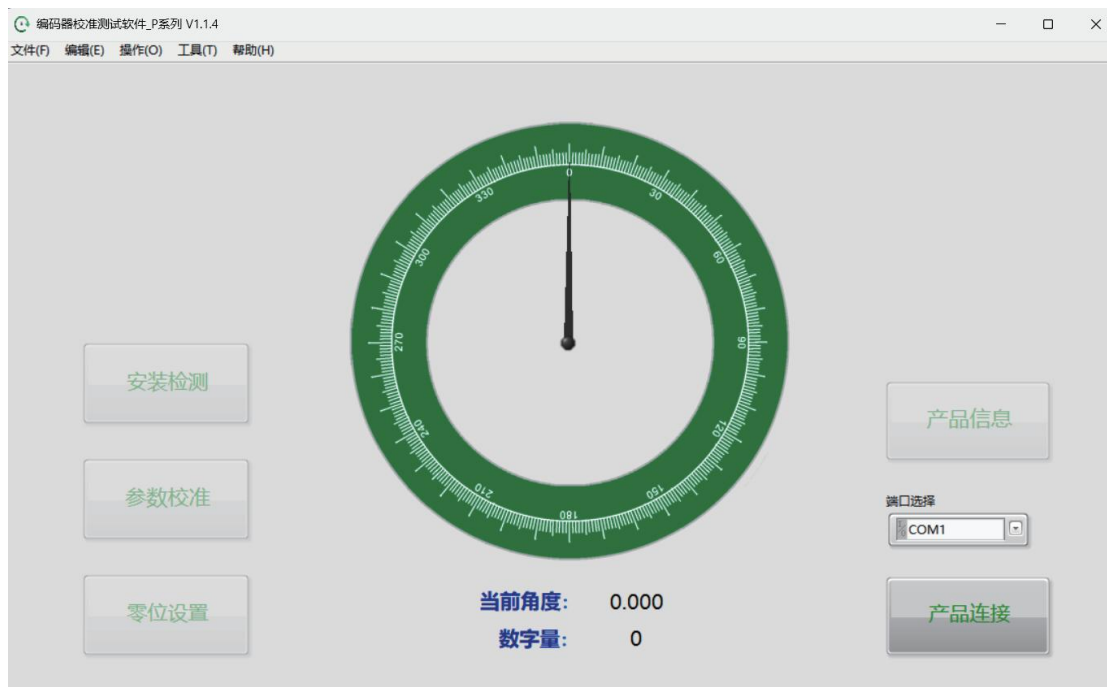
编码器校准测试软件_P系列 V1.1.4

文件(F) 编辑(E) 操作(O) 工具(T) 帮助(H)

0
30
60
90
120
150
180
210
240
270
300
330

安装检测

参数校准

零位设置

当前角度: 0.000

数字量: 0

产品信息

端口选择

COM1

产品连接